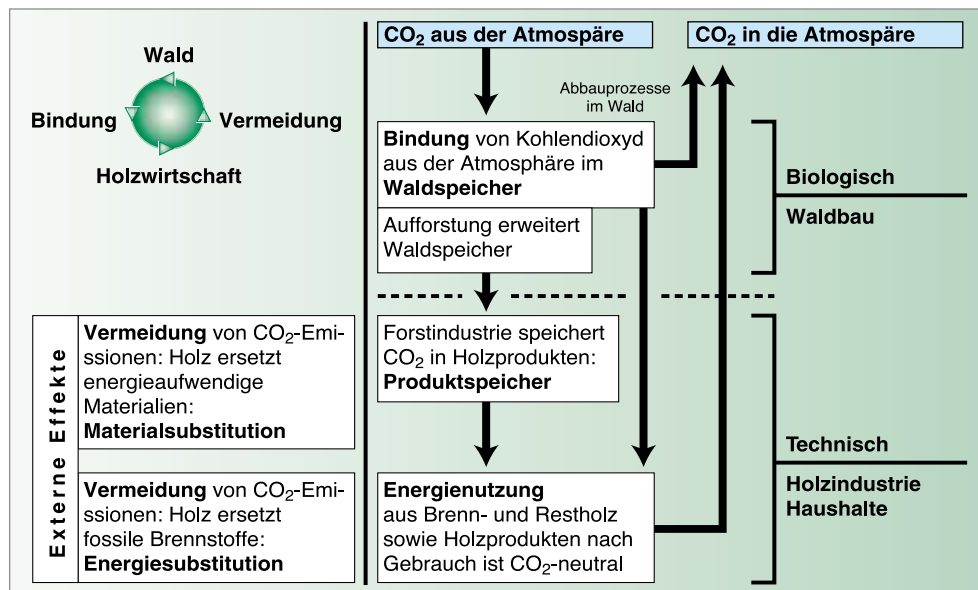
Wald

Bindung

Vermeidung

Holzwirtschaft

$CO_2$ aus der Atmospäre

$CO_2$ in die Atmospäre

Abbauprozesse im Wald

**Bindung** von Kohlendioxyd aus der Atmosphäre im **Waldspeicher**

Aufforstung erweitert Waldspeicher

Biologisch

Waldbau

Externe Effekte

**Vermeidung** von $CO_2$-Emissionen: Holz ersetzt energieaufwendige Materialien: **Materialsubstitution**

**Vermeidung** von $CO_2$-Emissionen: Holz ersetzt fossile Brennstoffe: **Energiesubstitution**

Forstindustrie speichert $CO_2$ in Holzprodukten: **Produktspeicher**

**Energienutzung** aus Brenn- und Restholz sowie Holzprodukten nach Gebrauch ist $CO_2$-neutral

Technisch

Holzindustrie Haushalte